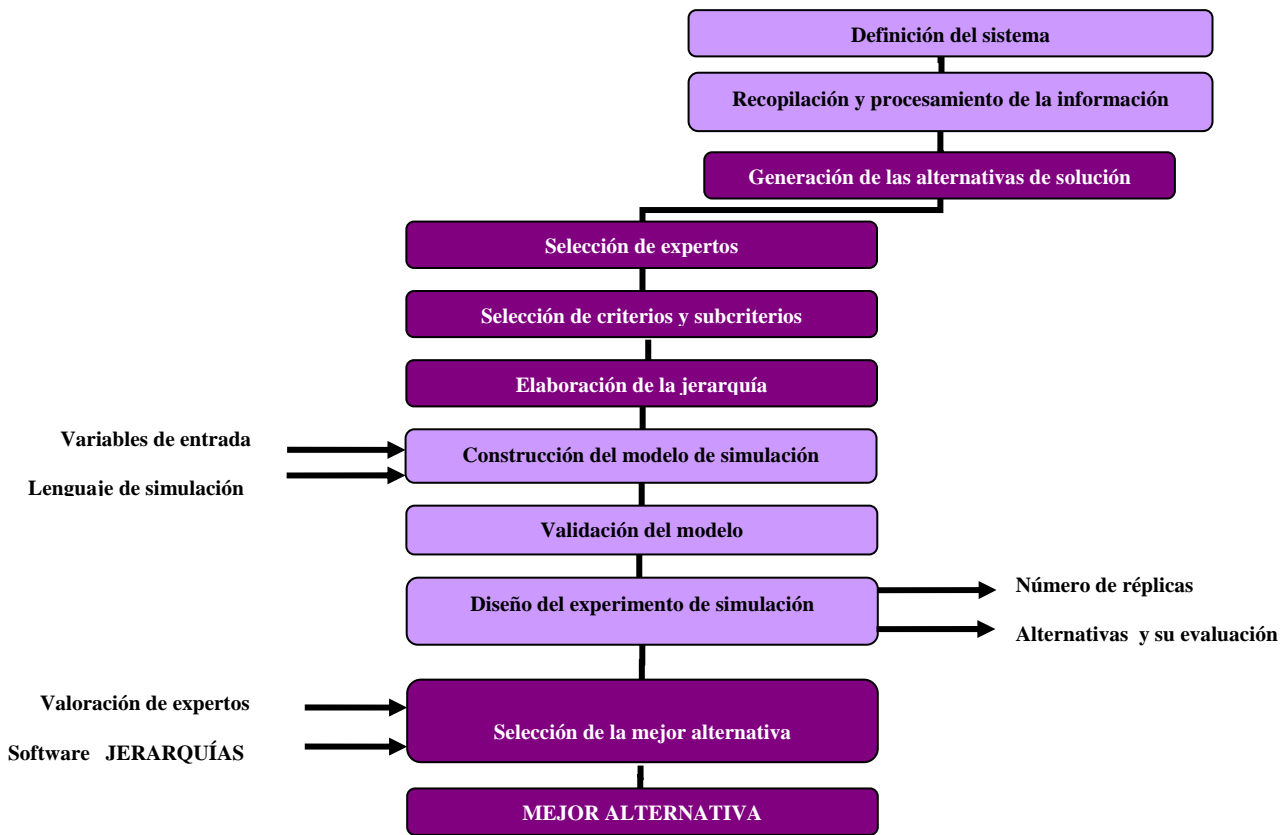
Definición del sistema

Recopilación y procesamiento de la información

Generación de las alternativas de solución

Selección de expertos

Selección de criterios y subcriterios

Elaboración de la jerarquía

Variables de entrada

Lenguaje de simulación

Construcción del modelo de simulación

Validación del modelo

Diseño del experimento de simulación

Número de réplicas

Alternativas y su evaluación

Valoración de expertos

Software JERARQUÍAS

Selección de la mejor alternativa

MEJOR ALTERNATIVA